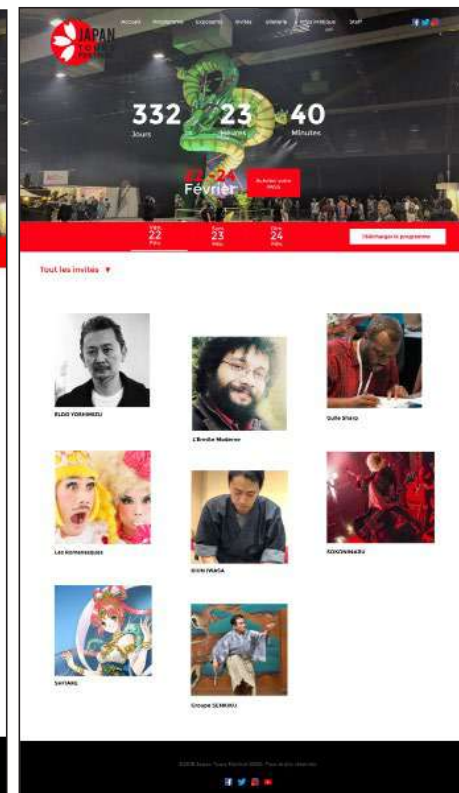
JAPAN TOURS FESTIVAL

Accueil Programme Exposants Invités Infos pratiques Staff

332 Jours 23 Heures 40 Minutes

22 - 24 Février

Acheter votre PASS

Ven. 22 Fév.

Sam. 23 Fév.

Dim. 24 Fév.

Télécharger le programme

Tout les invités ▼

EIJIRO YOSHIMIZU

L'Ermite Moderne

Guillo Sharp

Les Kamenaosuke

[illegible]

KOKONINARU

SAYANO

Groupe SENBIKU

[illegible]